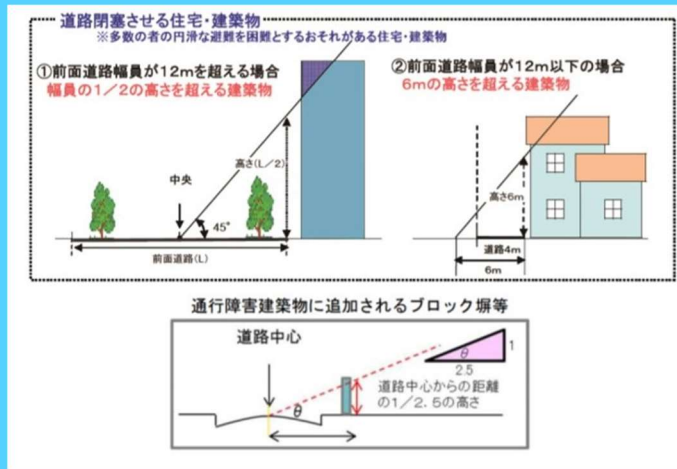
道路閉塞させる住宅・建築物
※多数の者の円滑な避難を困難とするおそれがある住宅・建築物

①前面道路幅員が12mを超える場合
幅員の1／2の高さを超える建築物

高さ(L／2)
中央
45°
前面道路(L)

②前面道路幅員が12m以下の場合
6mの高さを超える建築物

高さ6m
道路4m
6m

通行障害建築物に追加されるブロック塀等

道路中心
$\theta$
1
2.5
$\theta$
道路中心からの距離の1／2．5の高さ